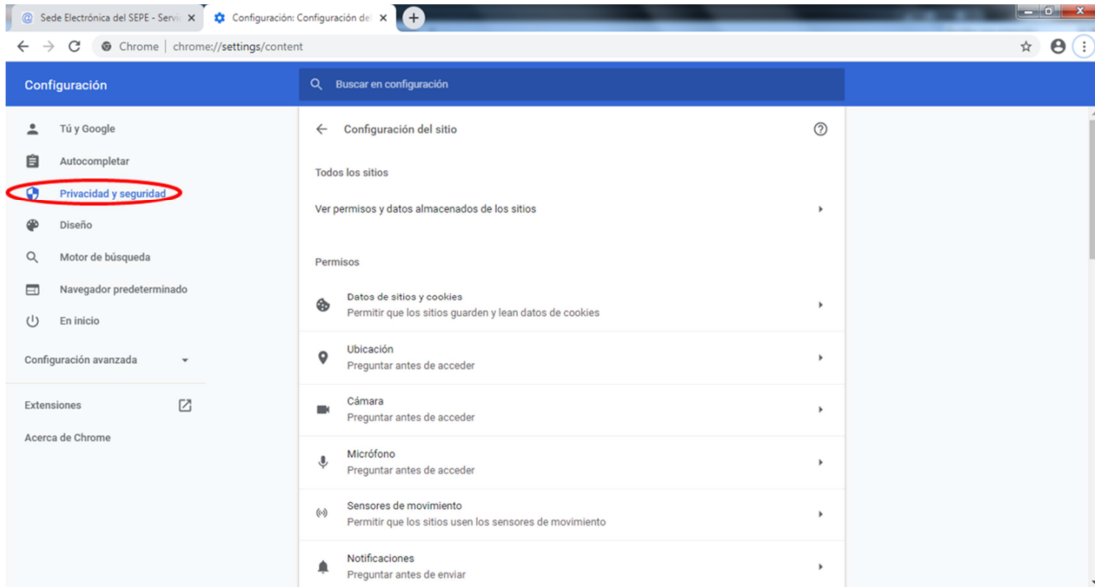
Sede Electrónica del SEPE - Servi ×
Configuración: Configuración de ×
+

Chrome | chrome://settings/content

Configuración
Buscar en configuración

Tú y Google
Autocompletar
Privacidad y seguridad
Diseño
Motor de búsqueda
Navegador predeterminado
En inicio

Configuración avanzada

Extensiones

Acerca de Chrome

Configuración del sitio

Todos los sitios

Ver permisos y datos almacenados de los sitios

Permisos

Datos de sitios y cookies
Permitir que los sitios guarden y lean datos de cookies

Ubicación
Preguntar antes de acceder

Cámara
Preguntar antes de acceder

Micrófono
Preguntar antes de acceder

Sensores de movimiento
Permitir que los sitios usen los sensores de movimiento

Notificaciones
Preguntar antes de enviar